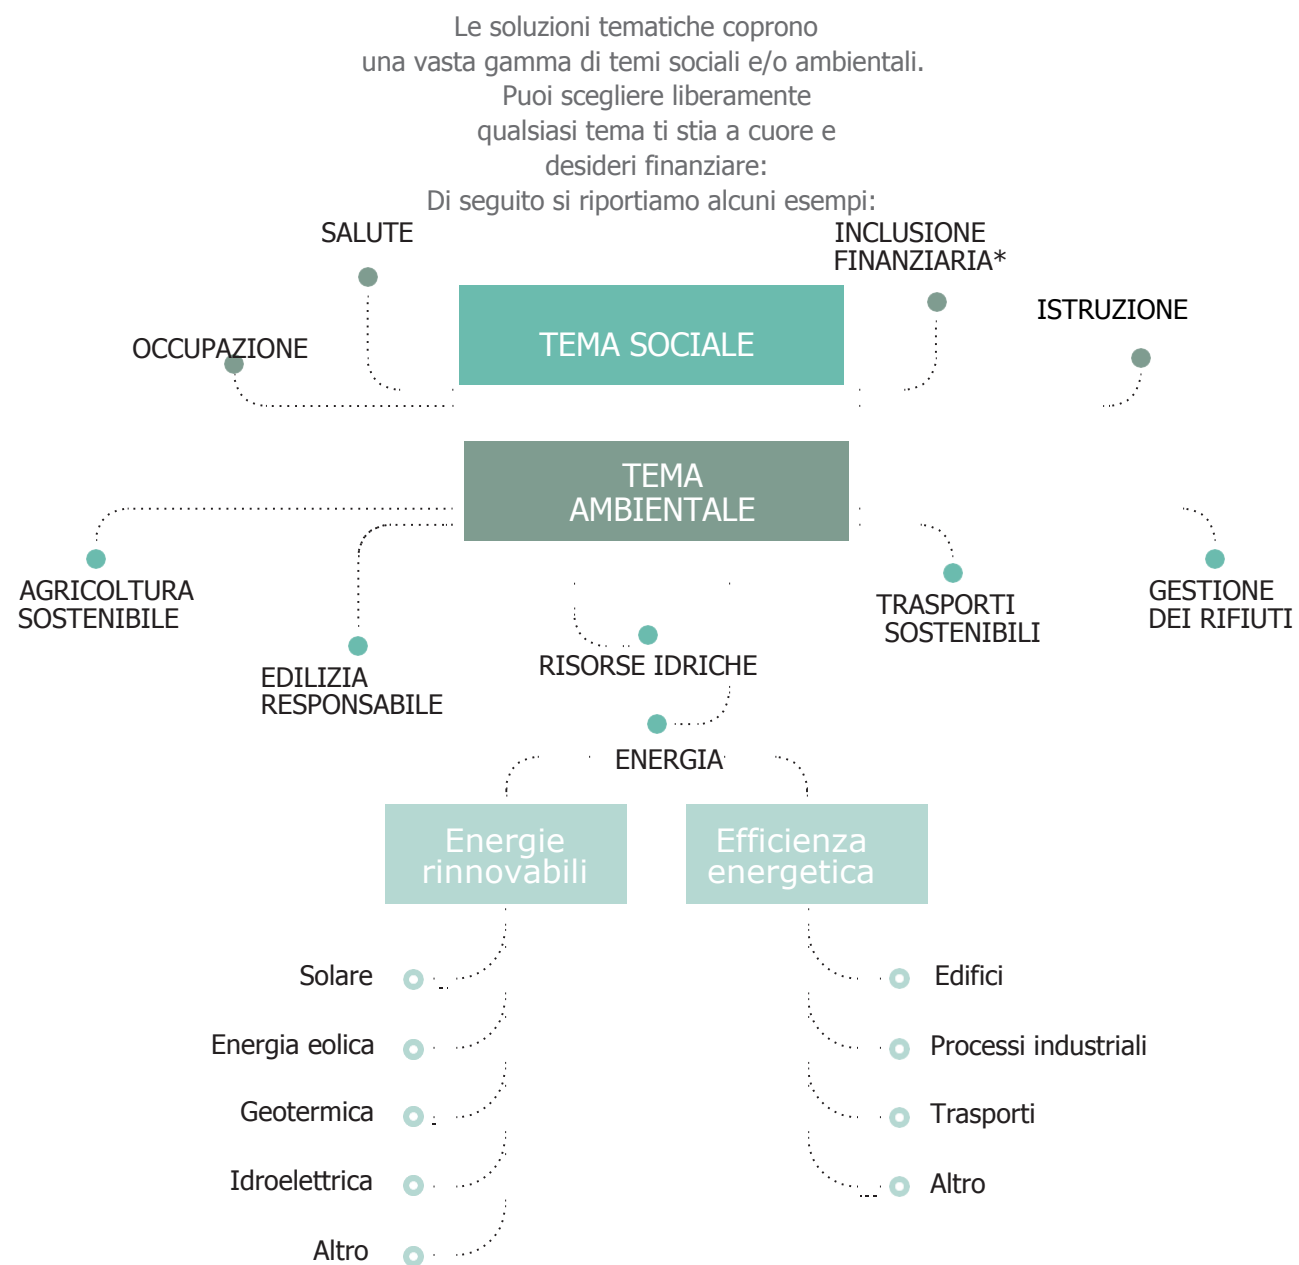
Le soluzioni tematiche coprono una vasta gamma di temi sociali e/o ambientali. Puoi scegliere liberamente qualsiasi tema ti stia a cuore e desideri finanziare: Di seguito si riportiamo alcuni esempi:

SALUTE

INCLUSIONE FINANZIARIA*

ISTRUZIONE

OCCUPAZIONE

TEMA SOCIALE

TEMA AMBIENTALE

AGRICOLTURA SOSTENIBILE

EDILIZIA RESPONSABILE

RISORSE IDRICHE

TRASPORTI SOSTENIBILI

GESTIONE DEI RIFIUTI

ENERGIA

Energie rinnovabili

Efficienza energetica

Solare

Energia eolica

Geotermica

Idroelettrica

Altro

Edifici

Processi industriali

Trasporti

Altro